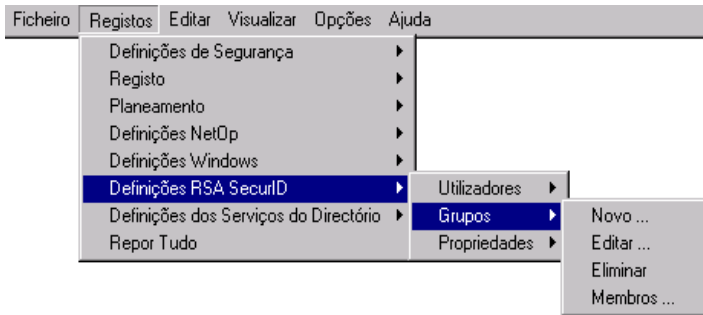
Ficheiro Registos Editar Visualizar Opções Ajuda

Definições de Segurança
Registo
Planeamento
Definições NetOp
Definições Windows
Definições RSA SecurID
Definições dos Serviços do Directório
Repor Tudo

Utilizadores
Grupos
Propriedades

Novo ...
Editar ...
Eliminar
Membros ...